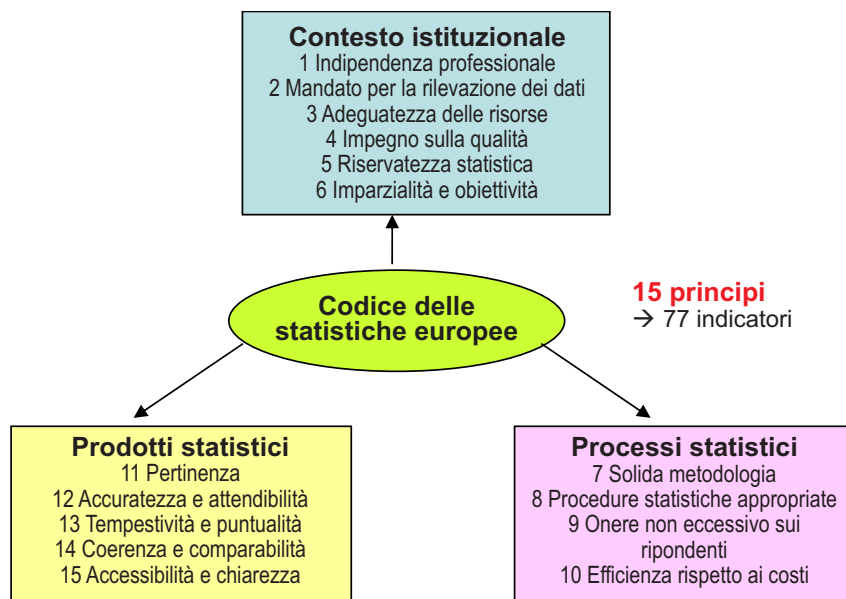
Contesto istituzionale
1 Indipendenza professionale
2 Mandato per la rilevazione dei dati
3 Adeguatezza delle risorse
4 Impegno sulla qualità
5 Riservatezza statistica
6 Imparzialità e obiettività

Codice delle statistiche europee

15 principi
→ 77 indicatori

Prodotti statistici
11 Pertinenza
12 Accuratezza e attendibilità
13 Tempestività e puntualità
14 Coerenza e comparabilità
15 Accessibilità e chiarezza

Processi statistici
7 Solida metodologia
8 Procedure statistiche appropriate
9 Onere non eccessivo sui ripondenti
10 Efficienza rispetto ai costi